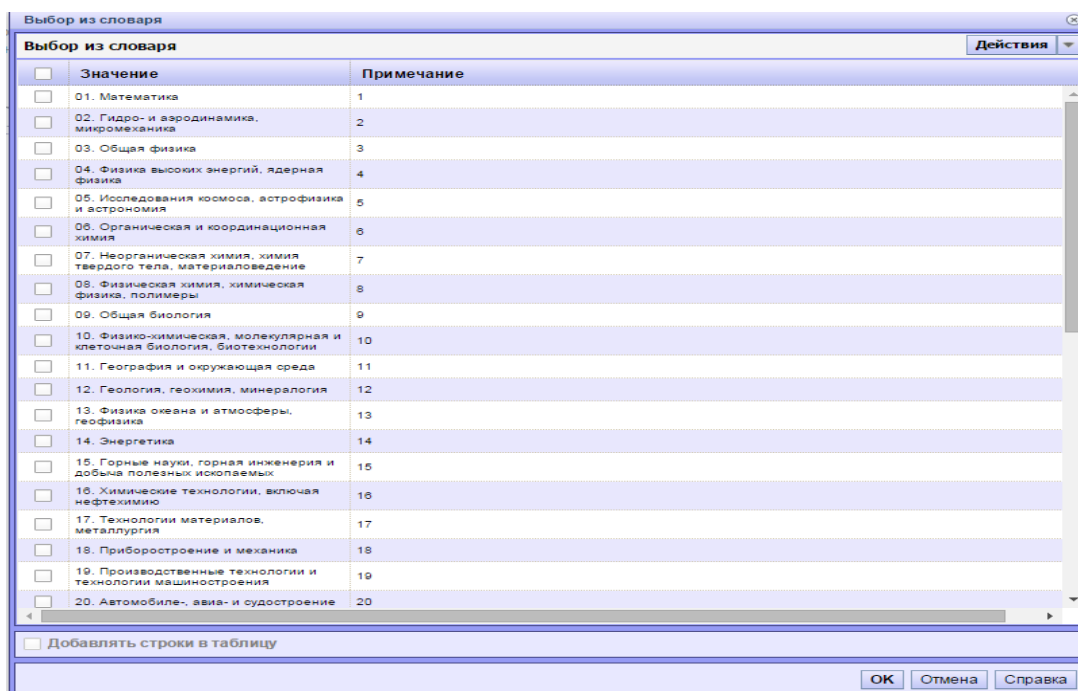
Выбор из словаря

Выбор из словаря

Действия

| Значение | Примечание |
|---|---|
| 01. Математика | 1 |
| 02. Гидро- и аэродинамика, микромеханика | 2 |
| 03. Общая физика | 3 |
| 04. Физика высоких энергий, ядерная физика | 4 |
| 05. Исследования космоса, астрофизика и астрономия | 5 |
| 06. Органическая и координационная химия | 6 |
| 07. Неорганическая химия, химия твердого тела, материаловедение | 7 |
| 08. Физическая химия, химическая физика, полимеры | 8 |
| 09. Общая биология | 9 |
| 10. Физико-химическая, молекулярная и клеточная биология, биотехнологии | 10 |
| 11. География и окружающая среда | 11 |
| 12. Геология, геохимия, минералогия | 12 |
| 13. Физика океана и атмосферы, геофизика | 13 |
| 14. Энергетика | 14 |
| 15. Горные науки, горная инженерия и добыча полезных ископаемых | 15 |
| 16. Химические технологии, включая нефтехимию | 16 |
| 17. Технологии материалов, металлургия | 17 |
| 18. Приборостроение и механика | 18 |
| 19. Производственные технологии и технологии машиностроения | 19 |
| 20. Автомобиле-, авиа- и судостроение | 20 |

Добавлять строки в таблицу

OK Отмена Справка